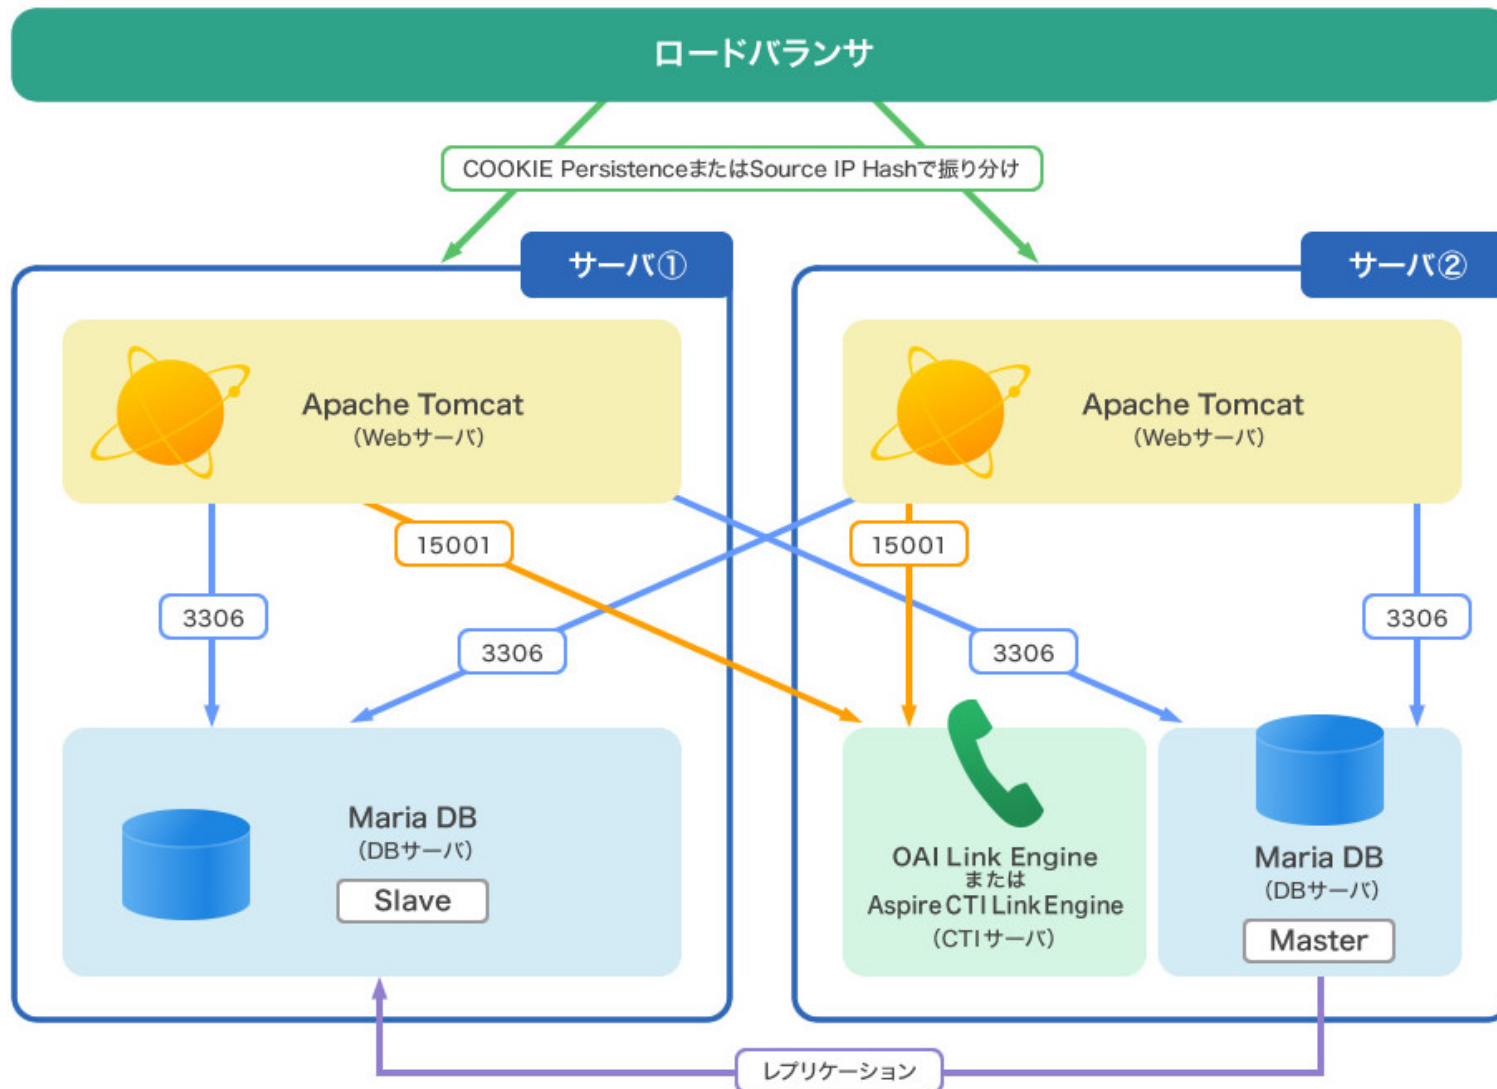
ロードバランサ

COOKIE PersistenceまたはSource IP Hashで振り分け

サーバ①

サーバ②

Apache Tomcat
(Webサーバ)

Apache Tomcat
(Webサーバ)

15001

15001

3306

3306

3306

3306

Maria DB
(DBサーバ)
Slave

OAI Link Engine
または
Aspire CTI Link Engine
(CTIサーバ)

Maria DB
(DBサーバ)
Master

レプリケーション